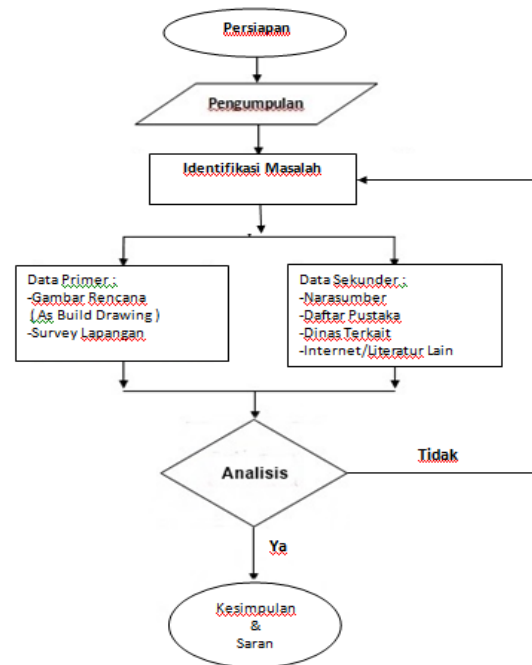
Persiapan

Pengumpulan

Identifikasi Masalah

Data Primer :
-Gambar Rencana
( As Build Drawing )
-Survey Lapangan

Data Sekunder :
-Narasumber
-Daftar Pustaka
-Dinas Terkait
-Internet/Literatur Lain

Analisis

Tidak

Ya

Kesimpulan
&
Saran